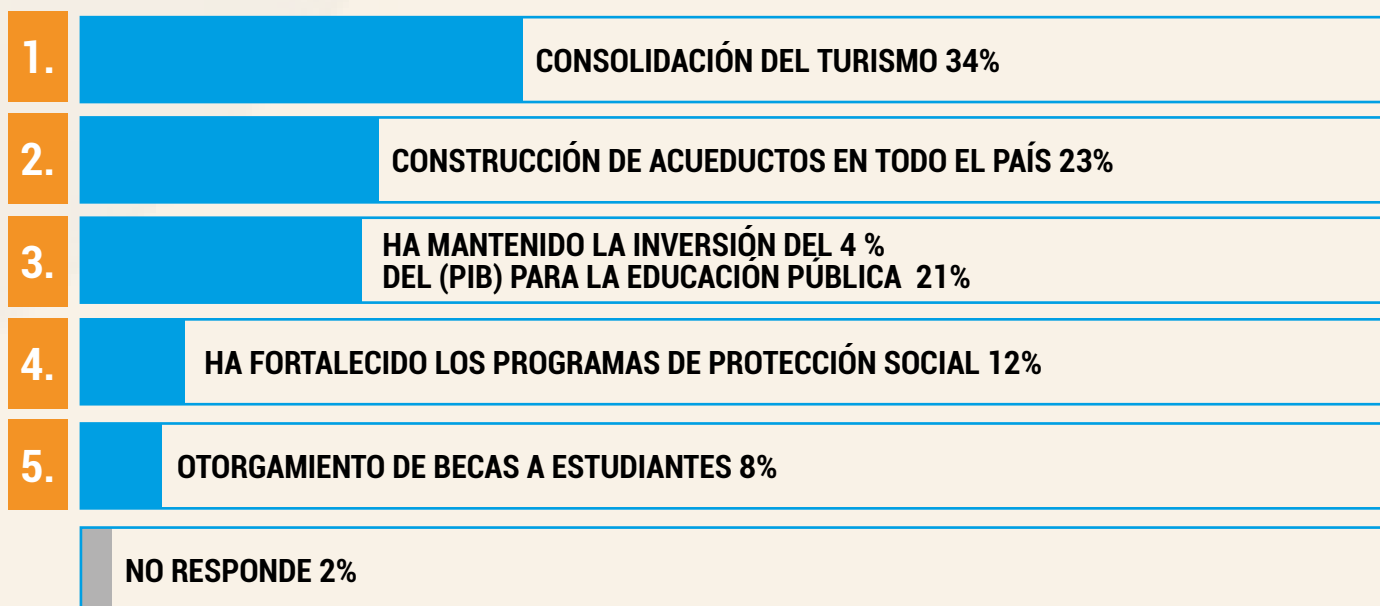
1. CONSOLIDACIÓN DEL TURISMO 34%

2. CONSTRUCCIÓN DE ACUEDUCTOS EN TODO EL PAÍS 23%

3. HA MANTENIDO LA INVERSIÓN DEL 4 % DEL (PIB) PARA LA EDUCACIÓN PÚBLICA 21%

4. HA FORTALECIDO LOS PROGRAMAS DE PROTECCIÓN SOCIAL 12%

5. OTORGAMIENTO DE BECAS A ESTUDIANTES 8%

NO RESPONDE 2%